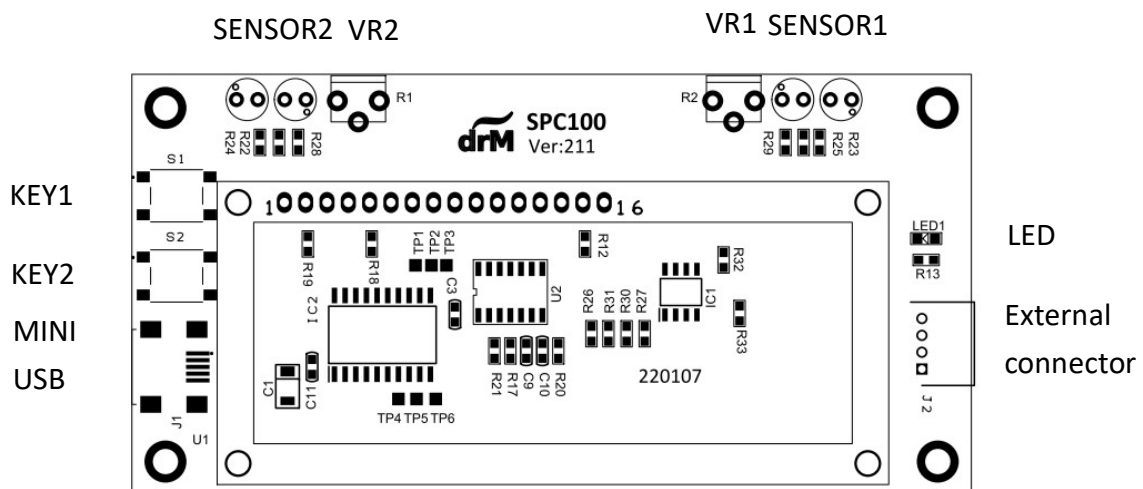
SENSOR2 VR2

VR1 SENSOR1

R1

R2

drM SPC100 Ver:211

R24 R22 R28

R29 R25 R23

KEY1

S1

S2

KEY2

MINI USB

1 16

LED1

R13

LED

R12

R32

R19 R18 TP1 TP2 TP3

C3

U2

IC2

R26 R31 R30 R27

IC1

R33

External connector

R21 R17 C9 C10 R20

220107

C1 C11

TP4 TP5 TP6

J1

U1

J2